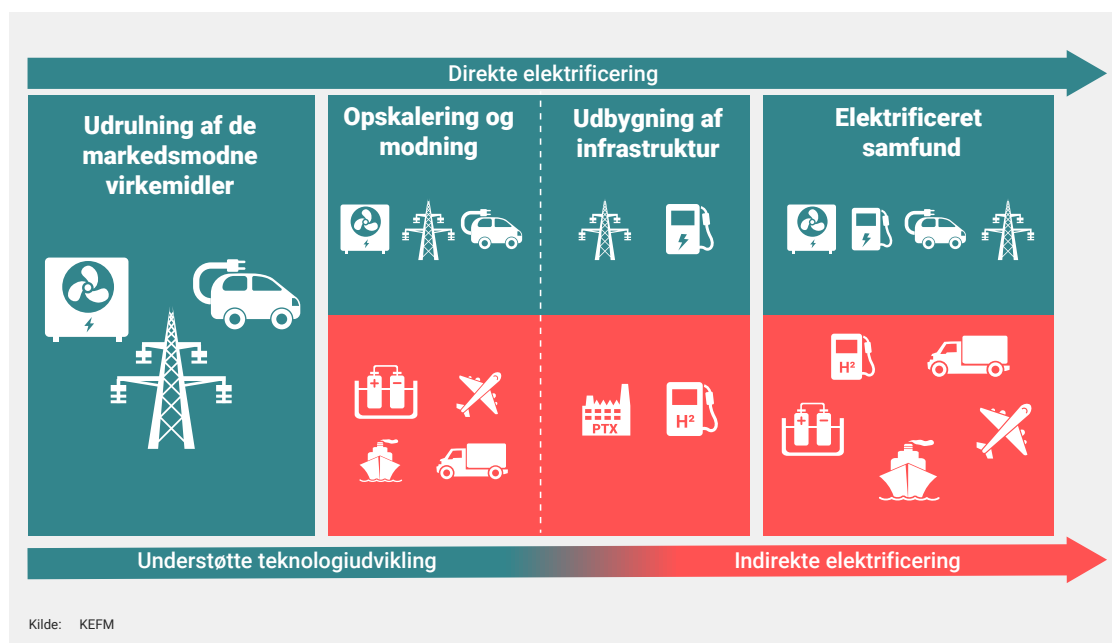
Direkte elektrificering

Udrulning af de markedsmodne virkemidler

Opskalering og modning

Udbygning af infrastruktur

Elektrificeret samfund

PTX

H²

H²

Understøtte teknologiudvikling

Indirekte elektrificering

Kilde: KEFM